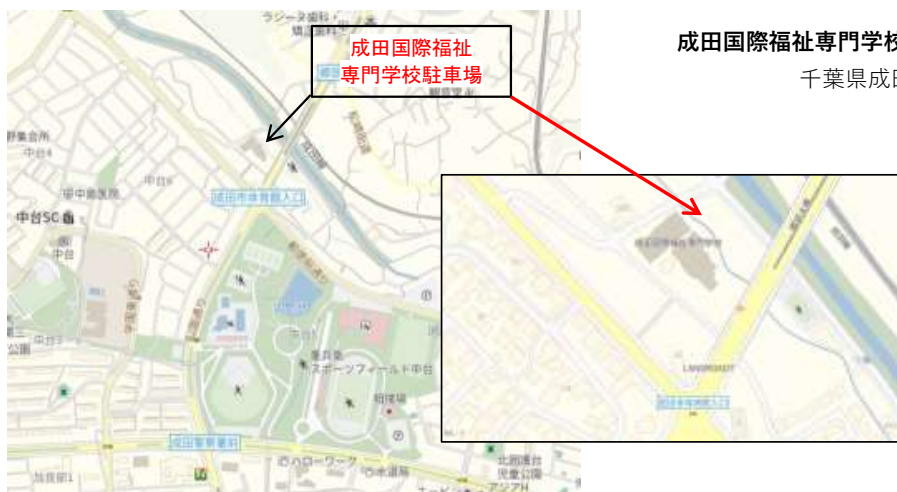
成田国際福祉専門学校駐車場

成田国際福祉専門学校

千葉県成田

ラジーネ歯科

中台4

中台6

中台SC

中台

成田市体育館入口

中台公園

東京建物スポーツフィールド中台

成田警察署前

ハローワーク

相撲場

中台3

公園